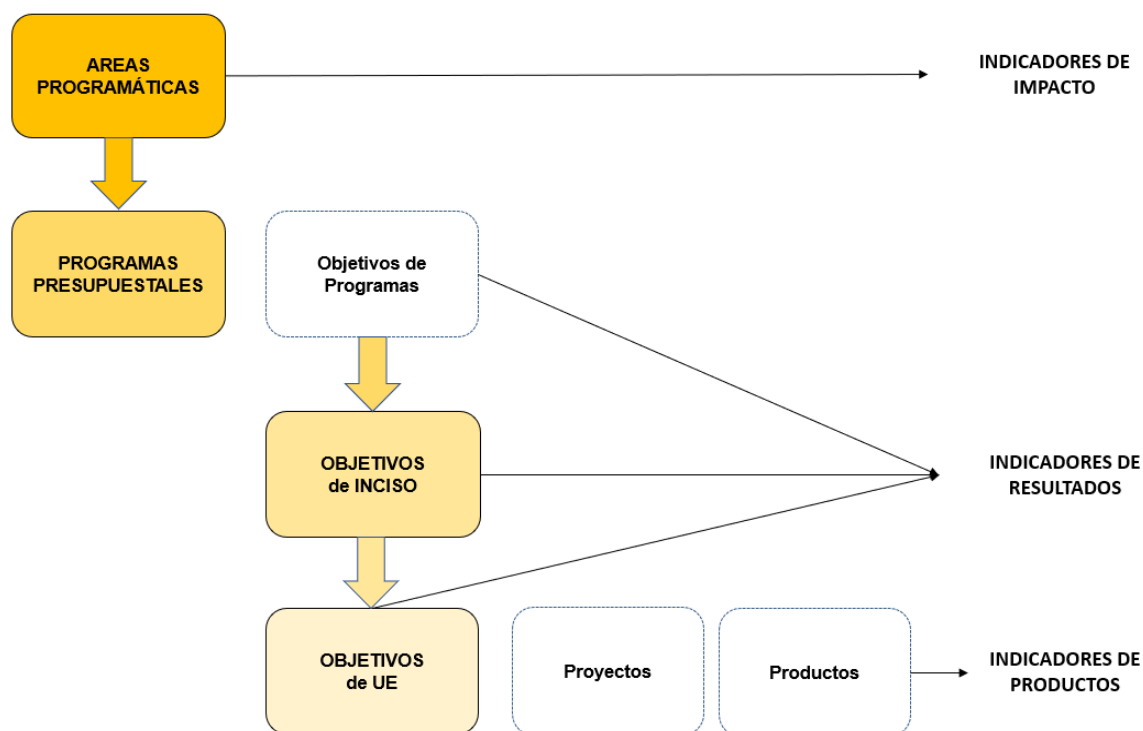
AREAS PROGRAMÁTICAS

INDICADORES DE IMPACTO

PROGRAMAS PRESUPUESTALES

Objetivos de Programas

OBJETIVOS de INCISO

INDICADORES DE RESULTADOS

OBJETIVOS de UE

Proyectos

Productos

INDICADORES DE PRODUCTOS